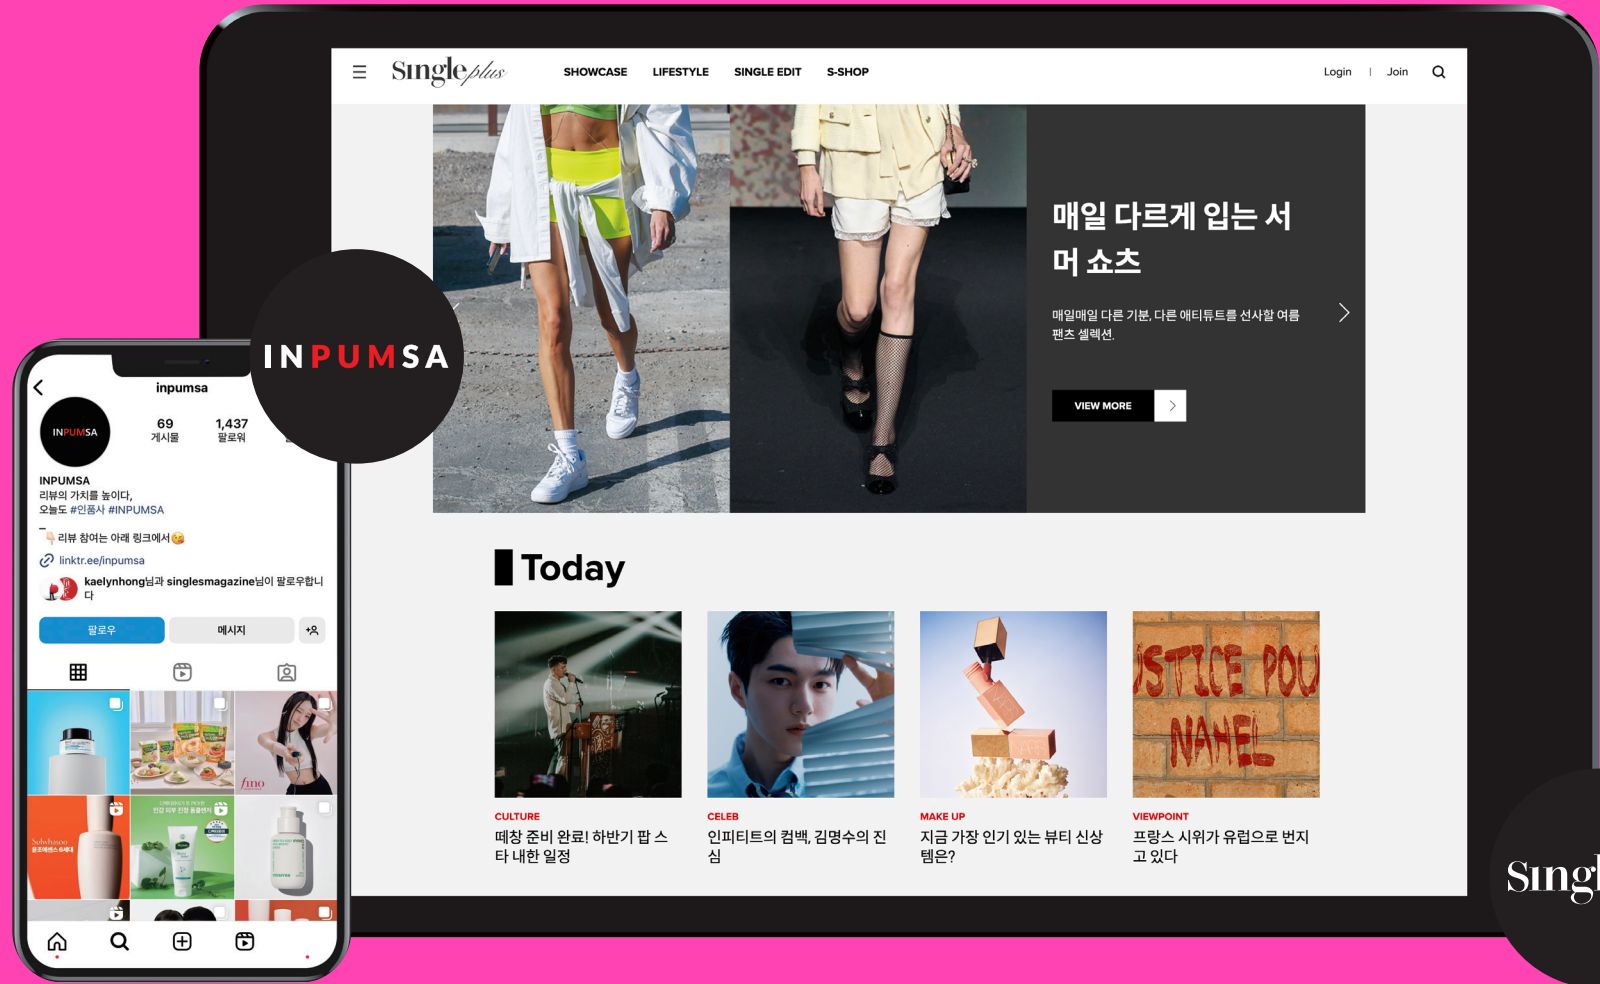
Single plus

SHOWCASE LIFESTYLE SINGLE EDIT S-SHOP

Login | Join

매일 다르게 입는 서머 쇼츠

매일매일 다른 기분, 다른 애티튜드를 선사할 여름 팬츠 셀렉션.

VIEW MORE

Today

CULTURE
떼창 준비 완료! 하반기 팝 스타 내한 일정

CELEB
인피니트의 컴백, 김명수의 진심

MAKE UP
지금 가장 인기 있는 뷰티 신상템은?

VIEWPOINT
프랑스 시위가 유럽으로 번지고 있다

INPUMSA

inpumsa

INPUMSA

69
게시물

1,437
팔로워

INPUMSA
리뷰의 가치를 높이다,
오늘도 #인품사 #INPUMSA

리뷰 참여는 아래 링크에서

linktr.ee/inpumsa

kaelynhong님과 singlesmagazine님이 팔로우합니다

팔로우

메시지

Single